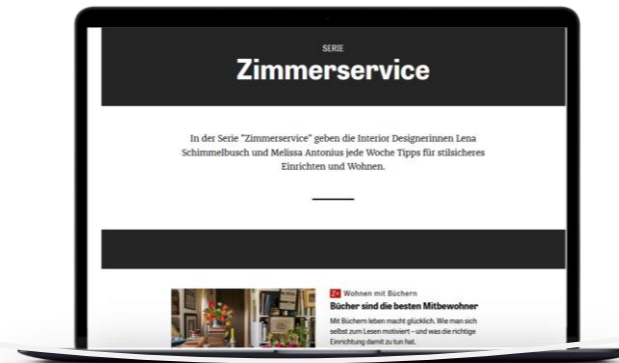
SERIE

Zimmerservice

In der Serie "Zimmerservice" geben die Interior Designerinnen Lena Schimmelbusch und Melissa Antonius jede Woche Tipps für stilsicheres Einrichten und Wohnen.

Z+ Wohnen mit Büchern

Bücher sind die besten Mitbewohner

Mit Büchern leben macht glücklich. Wie man sich selbst zum Lesen motiviert – und was die richtige Einrichtung damit zu tun hat.